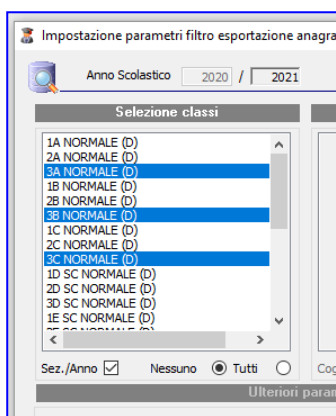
Impostazione parametri filtro esportazione anagra

Anno Scolastico 2020 / 2021

Selezione classi

1A NORMALE (D)
2A NORMALE (D)
3A NORMALE (D)
1B NORMALE (D)
2B NORMALE (D)
3B NORMALE (D)
1C NORMALE (D)
2C NORMALE (D)
3C NORMALE (D)
1D SC NORMALE (D)
2D SC NORMALE (D)
3D SC NORMALE (D)
1E SC NORMALE (D)
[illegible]

Sez./Anno Nessuno Tutti

Cog

Ulteriori param